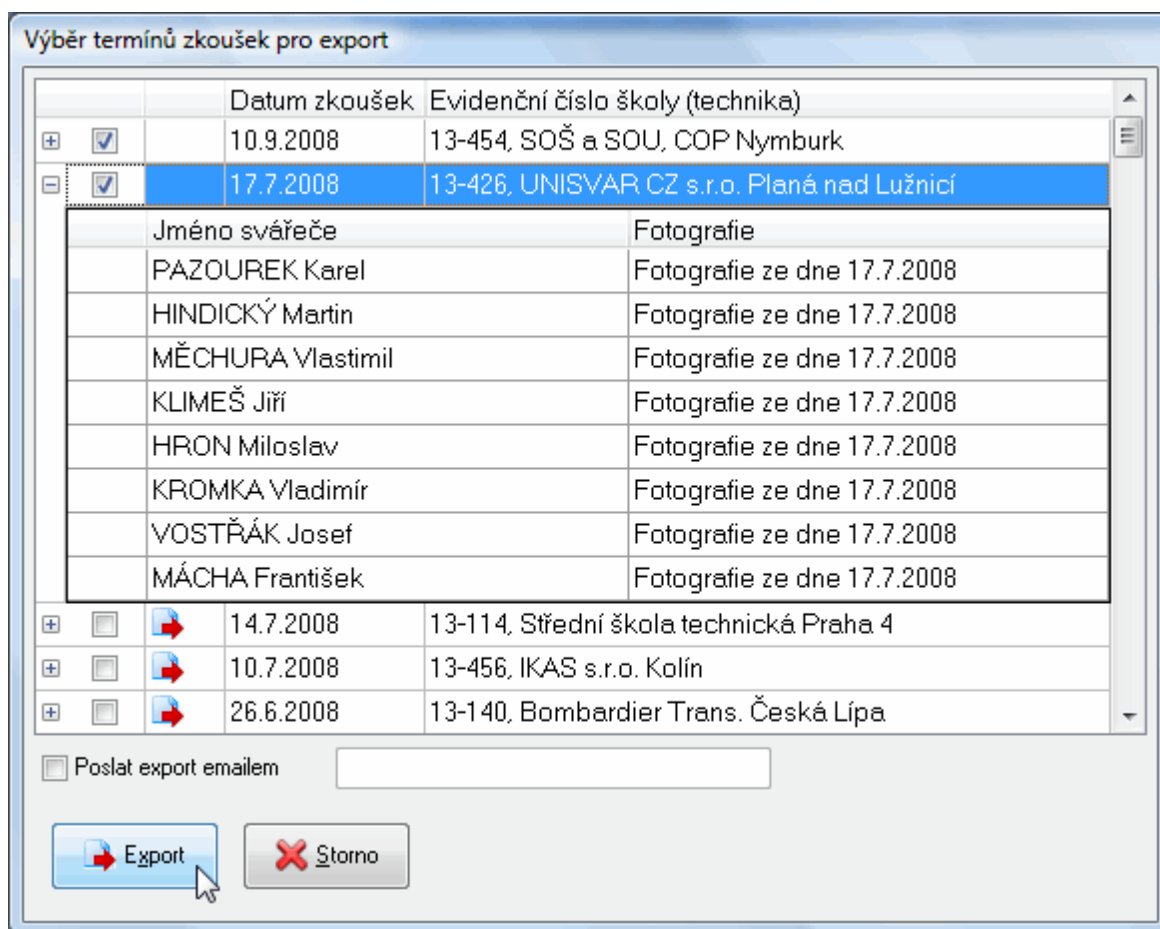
Výběr termínů zkoušek pro export

| Datum zkoušek | Evidenční číslo školy (technika) |
|---|---|
| 10.9.2008 | 13-454, SOŠ a SOU, COP Nymburk |
| 17.7.2008 | 13-426, UNISVAR CZ s.r.o. Planá nad Lužnicí |

| Jméno svářeče | Fotografie |
|---|---|
| PAZOUREK Karel | Fotografie ze dne 17.7.2008 |
| HINDICKÝ Martin | Fotografie ze dne 17.7.2008 |
| MĚCHURA Vlastimil | Fotografie ze dne 17.7.2008 |
| KLIMEŠ Jiří | Fotografie ze dne 17.7.2008 |
| HRON Miloslav | Fotografie ze dne 17.7.2008 |
| KROMKA Vladimír | Fotografie ze dne 17.7.2008 |
| VOSTŘÁK Josef | Fotografie ze dne 17.7.2008 |
| MÁCHA František | Fotografie ze dne 17.7.2008 |

| Datum zkoušek | Evidenční číslo školy (technika) |
|---|---|
| 14.7.2008 | 13-114, Střední škola technická Praha 4 |
| 10.7.2008 | 13-456, IKAS s.r.o. Kolín |
| 26.6.2008 | 13-140, Bombardier Trans. Česká Lípa |

Poslat export emailem

Export

Storno